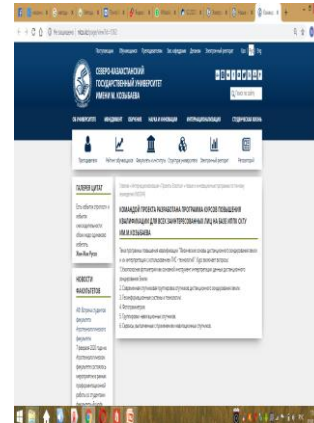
СЕВЕРО-КАЗАХСТАНСКИЙ ГОСУДАРСТВЕННЫЙ УНИВЕРСИТЕТ ИМЕНИ М. КОЗЫБАЕВА

ГАЛЕРЕЯ ЦИТАТ

НОВОСТИ ФАКУЛЬТЕТОВ

КОМАНДОЙ ПРОЕКТА РАЗРАБОТАНА ПРОГРАММА КУРСОВ ПОВЫШЕНИЯ КВАЛИФИКАЦИИ ДЛЯ ВСЕХ ЗАИНТЕРЕСОВАННЫХ ЛИЦ НА БАЗЕ НИТИ СКГУ ИМ.М.КОЗЫБАЕВА

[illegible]